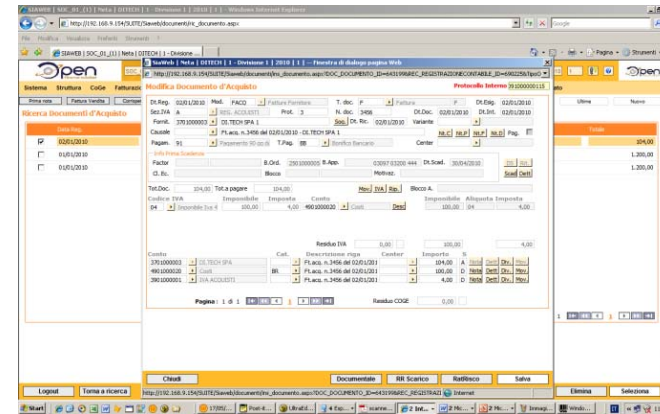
SIAWEB | SOC_01_(1) | Neta | DITECH | 1 - Divisione 1 | 2010 | 1 | - Windows Internet Explorer

http://192.168.9.154/SUITE/Siaweb/documenti/ric_documento.aspx

File Modifica Visualizza Preferiti Strumenti ?

SIAWEB | SOC_01_(1) | Neta | DITECH | 1 - Divisione ...

Pagina Strumenti

Open

Sistema Struttura CoGe Fatturazi

Prima nota Fattura Vendita Corrispe

Ricerca Documenti d'Acquisto

Data Reg.

02/01/2010
01/01/2010
01/01/2010

Logout Torna a ricerca

SiaWeb | Neta | DITECH | 1 - Divisione 1 | 2010 | 1 | -- Finestra di dialogo pagina Web

http://192.168.9.154/SUITE/Siaweb/documenti/ins_documento.aspx?DOC_DOCUMENTO_ID=643199&REC_REGISTRAZIONECONTABILE_ID=6902258cTipoO

Modifica Documento d'Acquisto

Protocollo Interno 91000000115

Dt.Reg. 02/01/2010 Mod. FACQ Fatture Fornitore T. doc. F Fattura F Dt.Elg. 02/01/2010

Sez.IVA A REG. ACQUISTI Prot. 3 N. doc. 3456 Dt.Doc. 02/01/2010 Dt.Intr. 02/01/2010

Fornit. 3701000003 DI.TECH SPA 1 Soc. Dt. Ric. 02/01/2010 Variante

Causale Ft.acq. n.3456 del 02/01/2010 - DI.TECH SPA 1 NI.C NI.P NI.F NI.D Pag.

Pagam. 91 Pagamento 90 gg.fm T.Pag. BB Bonifico Bancario Center

Info Prima Scadenza

Factor B.Ord. 29010000005 B.App. 03097 03200 444 Dt.Scad. 30/04/2010

Cl. Es. Blocco Motivaz.

Scad Dett

Tot.Doc. 104,00 Tot.a pagare 104,00 Mov IVA Rip. Blocco A.

| Codice IVA | Imponibile | Imposta | Conto | | Imponibile | Aliquota | Imposta |
|---|---|---|---|---|---|---|---|
| 04 Imponibile Iva 4 | 100,00 | 4,00 | 4901000020 Costi | Desc | 100,00 | 04 | 4,00 |

Residuo IVA 0,00 100,00 4,00

| Conto | | Cat. | Descrizione riga | Center | Importo | S | |
|---|---|---|---|---|---|---|---|
| 3701000003 | DI.TECH SPA | | Ft.acq. n.3456 del 02/01/2010 | | 104,00 | A | Note Dett Div. Mov. |
| 4901000020 | Costi | BR | Ft.acq. n.3456 del 02/01/2010 | | 100,00 | D | Note Dett Div. Mov. |
| 3901000001 | IVA ACQUISTI | | Ft.acq. n.3456 del 02/01/2010 | | 4,00 | D | Note Dett Div. Mov. |

Pagina : 1 di 1 1

Residuo COGE 0,00

Chiudi Documentale RR Scarico Ratifisco Salva

http://192.168.9.154/SUITE/Siaweb/documenti/ins_documento.aspx?DOC_DOCUMENTO_ID=643199&REC_REGISTRAZI Internet

Ultimo Nuovo

Totale

104,00
1.200,00
1.200,00

Open

Elimina Seleziona

Start